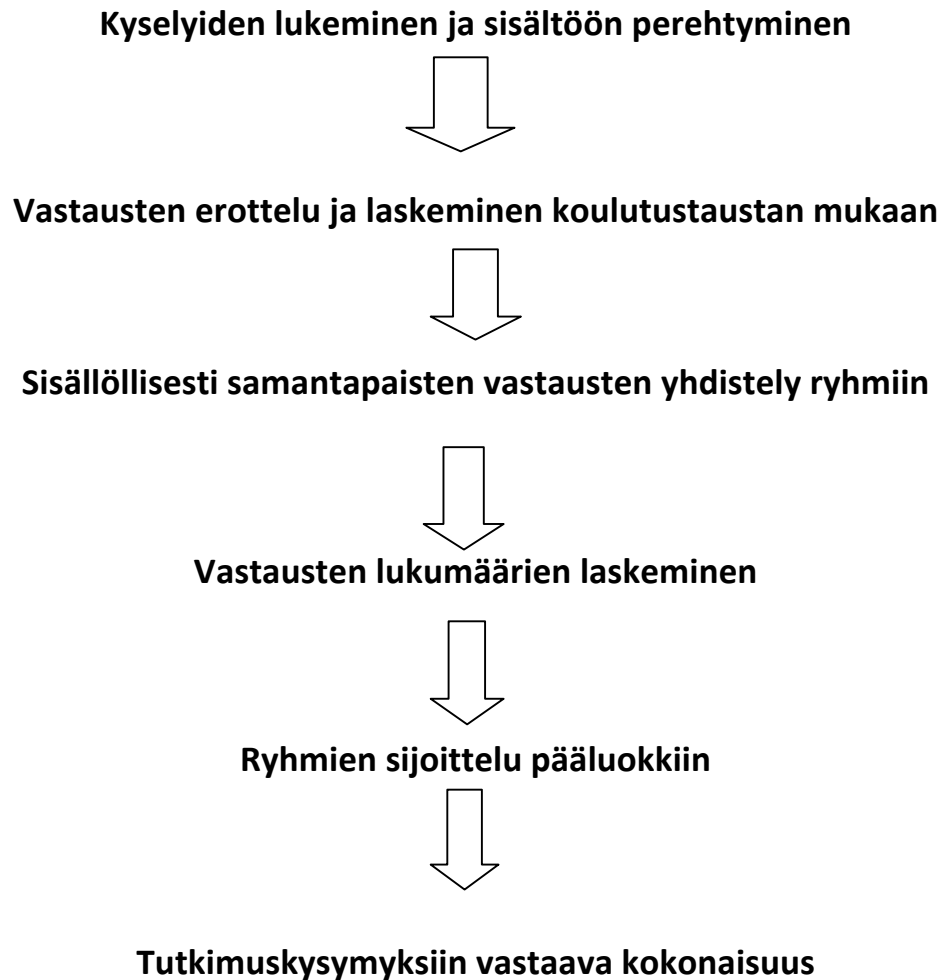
Kyselyiden lukeminen ja sisältöön perehtyminen

Vastausten erottelu ja laskeminen koulutustaustan mukaan

Sisällöllisesti samantapaisten vastausten yhdistely ryhmiin

Vastausten lukumäärien laskeminen

Ryhmien sijoittelu pääluokkiin

Tutkimuskysymyksiin vastaava kokonaisuus